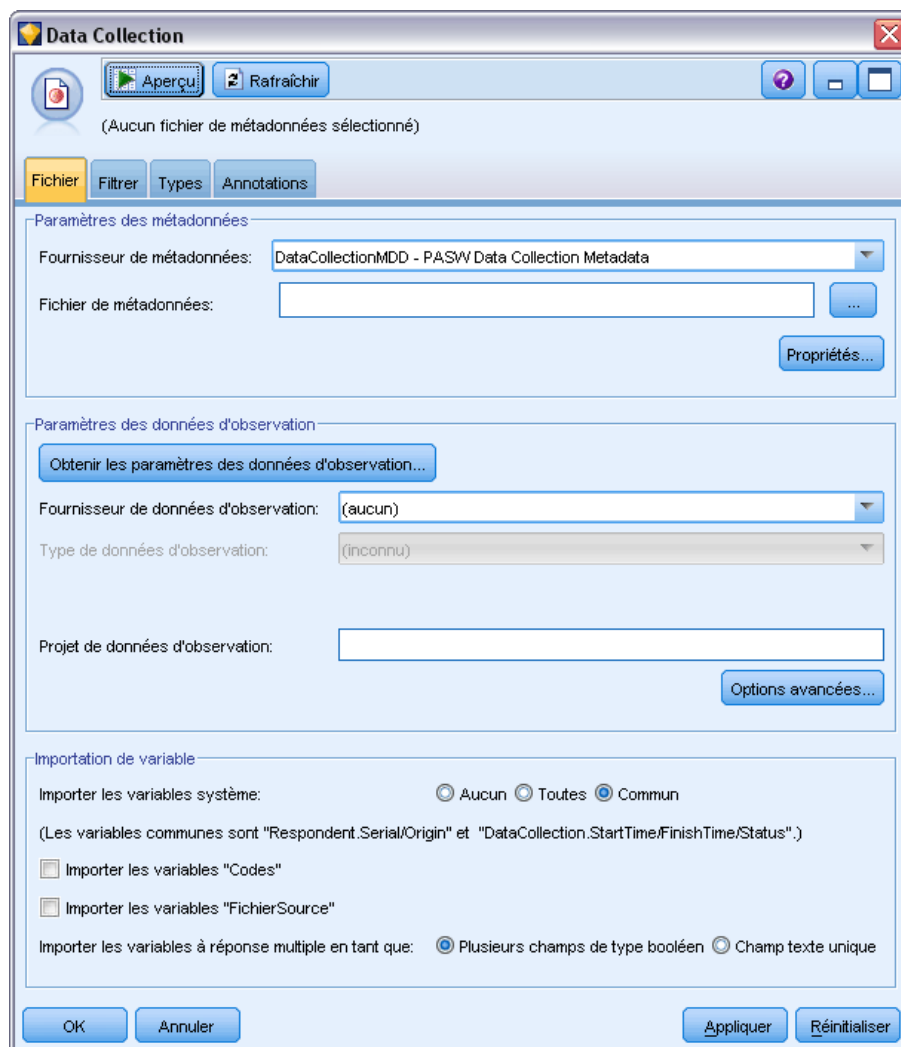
Data Collection

Aperçu Rafraîchir

(Aucun fichier de métadonnées sélectionné)

Fichier Filtrer Types Annotations

Paramètres des métadonnées

Fournisseur de métadonnées: DataCollectionMDD - PASW Data Collection Metadata

Fichier de métadonnées: ...

Propriétés...

Paramètres des données d'observation

Obtenir les paramètres des données d'observation...

Fournisseur de données d'observation: (aucun)

Type de données d'observation: (inconnu)

Projet de données d'observation:

Options avancées...

Importation de variable

Importer les variables système: Aucun Toutes Commun

(Les variables communes sont "Respondent.Serial/Origin" et "DataCollection.StartTime/FinishTime/Status".)

Importer les variables "Codes"

Importer les variables "FichierSource"

Importer les variables à réponse multiple en tant que: Plusieurs champs de type booléen Champ texte unique

OK Annuler Appliquer Réinitialiser